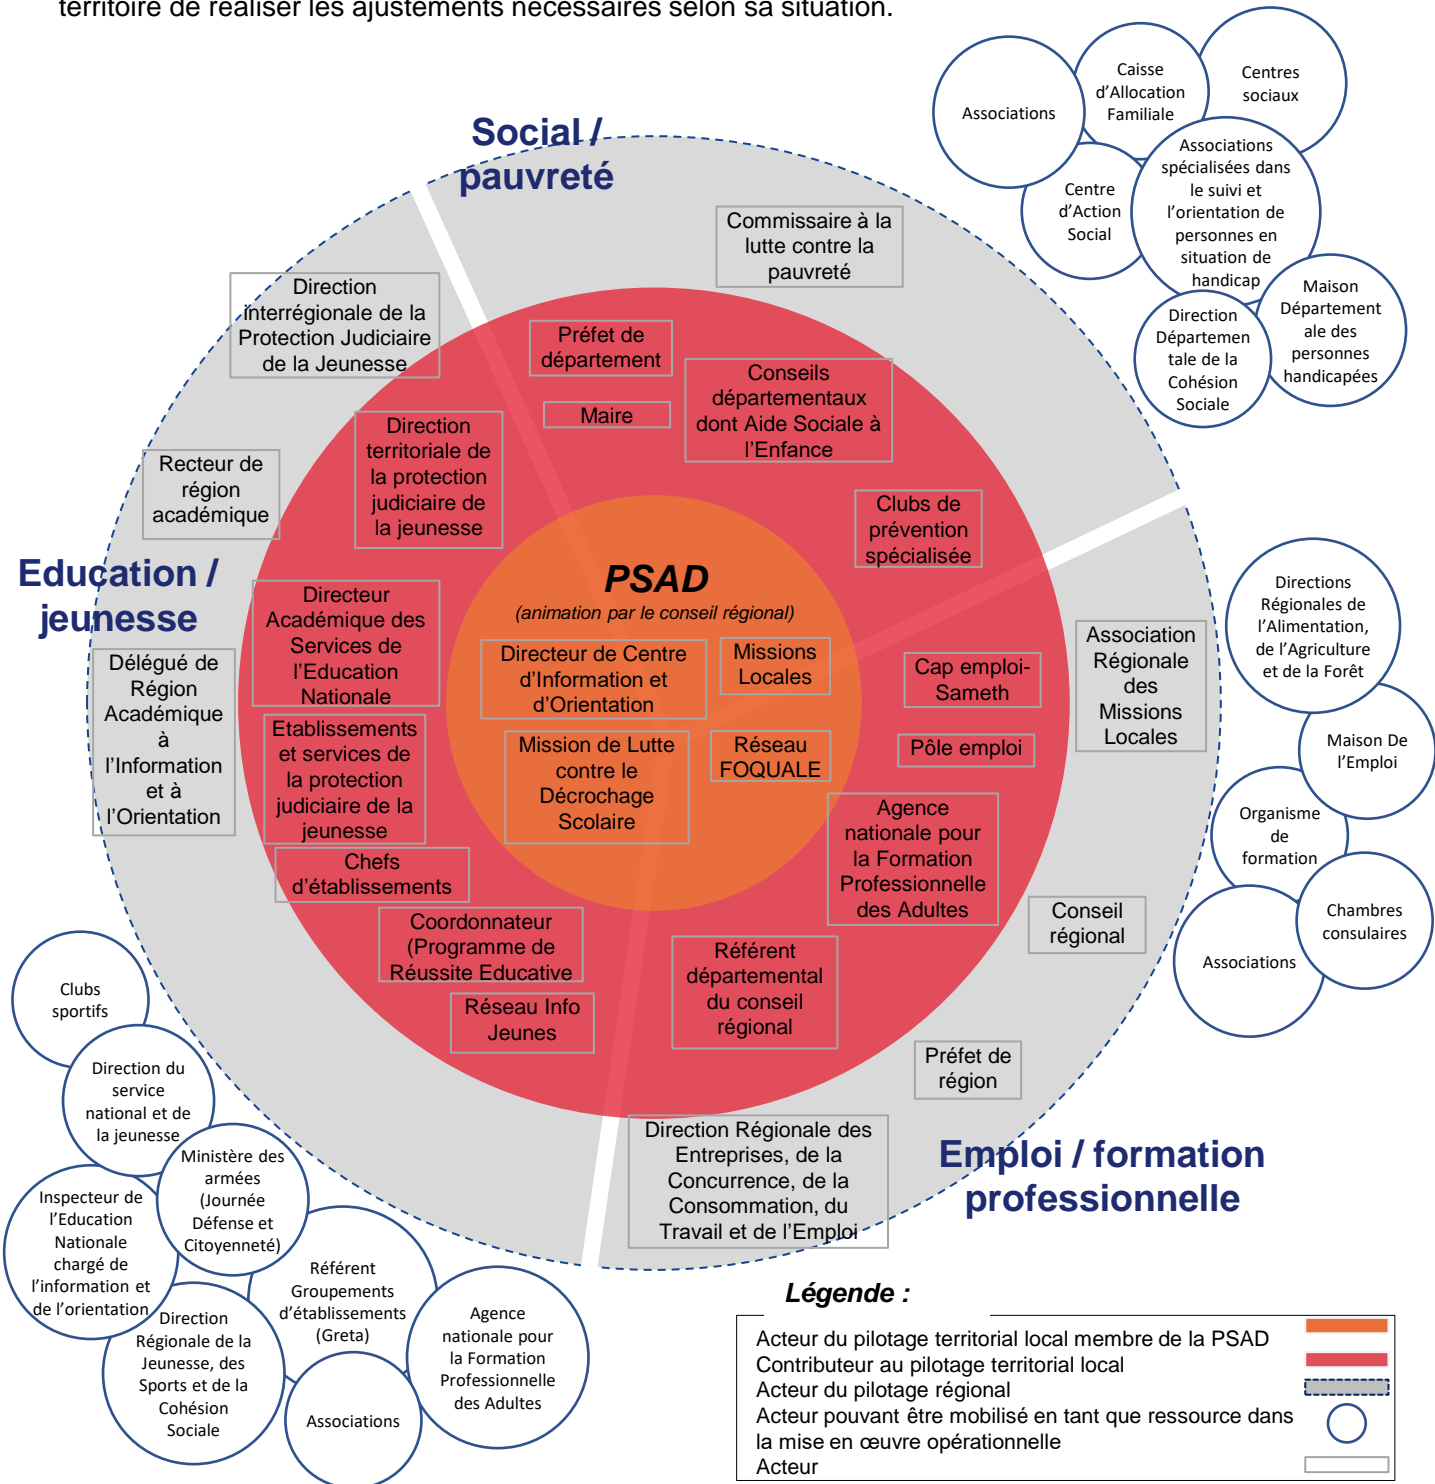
territoire de réaliser les ajustements nécessaires selon sa situation.

Associations

Caisse d'Allocation Familiale

Centres sociaux

Centre d'Action Social

Associations spécialisées dans le suivi et l'orientation de personnes en situation de handicap

Direction Départementale de la Cohésion Sociale

Maison Départementale des personnes handicapées

Social / pauvreté

Commissaire à la lutte contre la pauvreté

Direction interrégionale de la Protection Judiciaire de la Jeunesse

Préfet de département

Maire

Conseils départementaux dont Aide Sociale à l'Enfance

Direction territoriale de la protection judiciaire de la jeunesse

Recteur de région académique

Clubs de prévention spécialisée

Education / jeunesse

PSAD
(animation par le conseil régional)

Directeur Académique des Services de l'Education Nationale

Directeur de Centre d'Information et d'Orientation

Missions Locales

Cap emploi-Sameth

Association Régionale des Missions Locales

Directions Régionales de l'Alimentation, de l'Agriculture et de la Forêt

Délégué de Région Académique à l'Information et à l'Orientation

Etablissements et services de la protection judiciaire de la jeunesse

Mission de Lutte contre le Décrochage Scolaire

Réseau FOQUALE

Pôle emploi

Maison De l'Emploi

Agence nationale pour la Formation Professionnelle des Adultes

Organisme de formation

Chefs d'établissements

Conseil régional

Chambres consulaires

Associations

Coordonnateur (Programme de Réussite Educative

Référent départemental du conseil régional

Clubs sportifs

Réseau Info Jeunes

Direction du service national et de la jeunesse

Préfet de région

Ministère des armées (Journée Défense et Citoyenneté)

Direction Régionale des Entreprises, de la Concurrence, de la Consommation, du Travail et de l'Emploi

Emploi / formation professionnelle

Inspecteur de l'Education Nationale chargé de l'information et de l'orientation

Référent Groupements d'établissements (Greta)

Direction Régionale de la Jeunesse, des Sports et de la Cohésion Sociale

Agence nationale pour la Formation Professionnelle des Adultes

Associations

Légende :

Acteur du pilotage territorial local membre de la PSAD
Contributeur au pilotage territorial local
Acteur du pilotage régional
Acteur pouvant être mobilisé en tant que ressource dans la mise en œuvre opérationnelle
Acteur